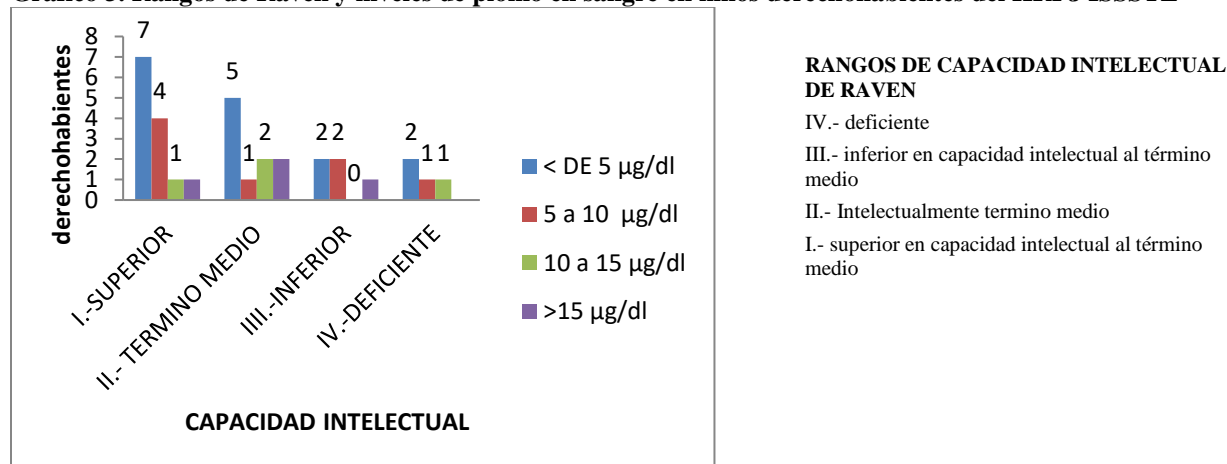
Grafico 3. Rangos de Raven y niveles de plomo en sangre en niños derechohabientes del HRPO ISSSTE

derechohabientes

8
7
6
5
4
3
2
1
0

7
4
1
5
1
2
2
2
0
2
1
1

I.-SUPERIOR
II.- TERMINO MEDIO
IIII.-INFERIOR
IV.-DEFICIENTE

CAPACIDAD INTELECTUAL

< DE 5 µg/dl
5 a 10 µg/dl
10 a 15 µg/dl
>15 µg/dl

RANGOS DE CAPACIDAD INTELECTUAL DE RAVEN

IV.- deficiente

III.- inferior en capacidad intelectual al término medio

II.- Intelectualmente termino medio

I.- superior en capacidad intelectual al término medio